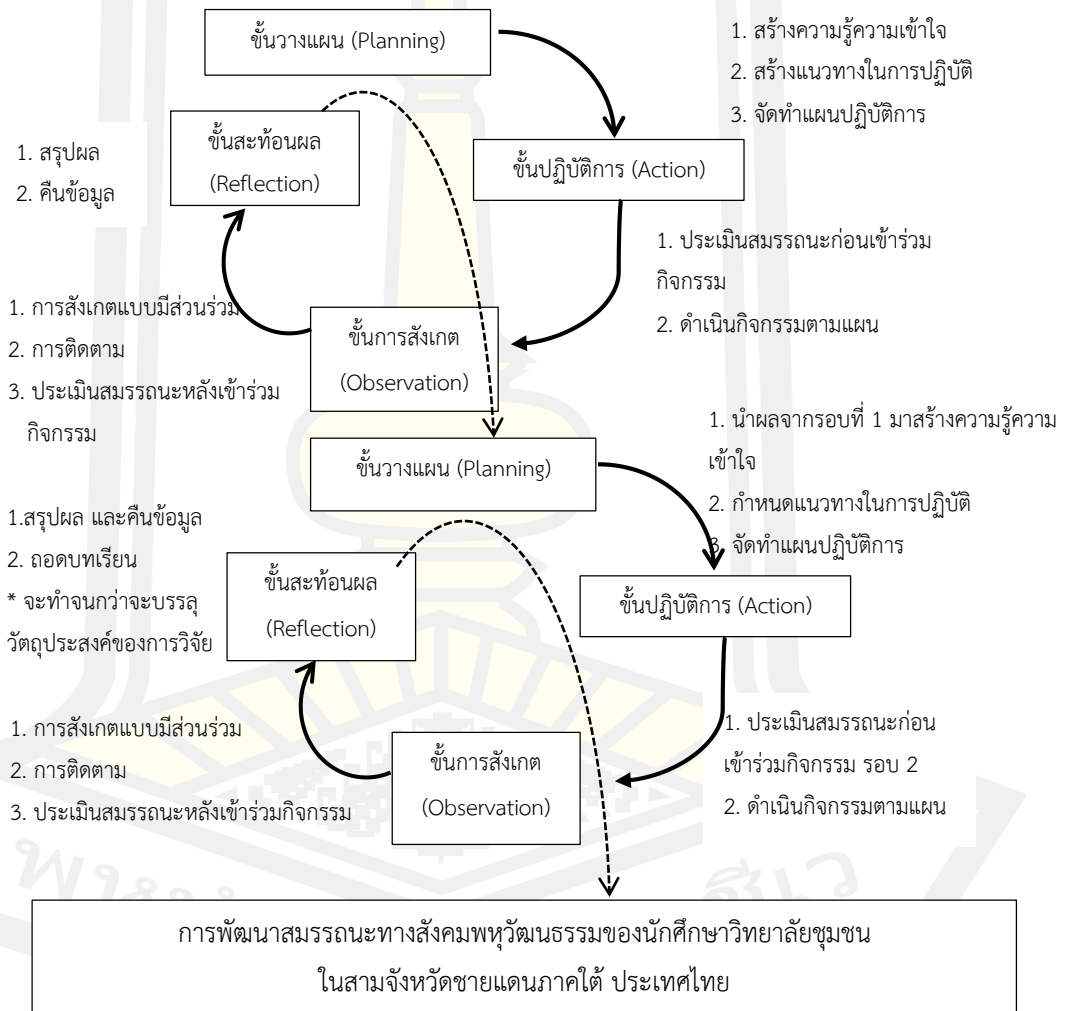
ขั้นวางแผน (Planning)

1. สร้างความรู้ความเข้าใจ
2. สร้างแนวทางในการปฏิบัติ
3. จัดทำแผนปฏิบัติการ

1. สรุปผล
2. คืนข้อมูล

ขั้นสะท้อนผล (Reflection)

ขั้นปฏิบัติการ (Action)

1. ประเมินสมรรถนะก่อนเข้าร่วมกิจกรรม
2. ดำเนินกิจกรรมตามแผน

1. การสังเกตแบบมีส่วนร่วม
2. การติดตาม
3. ประเมินสมรรถนะหลังเข้าร่วมกิจกรรม

ขั้นการสังเกต (Observation)

1. นำผลจากรอบที่ 1 มาสร้างความรู้ความเข้าใจ
2. กำหนดแนวทางในการปฏิบัติ
3. จัดทำแผนปฏิบัติการ

ขั้นวางแผน (Planning)

1.สรุปผล และคืนข้อมูล
2. ถอดบทเรียน
* จะทำจนกว่าจะบรรลุวัตถุประสงค์ของการวิจัย

ขั้นสะท้อนผล (Reflection)

ขั้นปฏิบัติการ (Action)

1. ประเมินสมรรถนะก่อนเข้าร่วมกิจกรรม รอบ 2
2. ดำเนินกิจกรรมตามแผน

1. การสังเกตแบบมีส่วนร่วม
2. การติดตาม
3. ประเมินสมรรถนะหลังเข้าร่วมกิจกรรม

ขั้นการสังเกต (Observation)

การพัฒนาสมรรถนะทางสังคมพหุวัฒนธรรมของนักศึกษาวิทยาลัยชุมชน ในสามจังหวัดชายแดนภาคใต้ ประเทศไทย